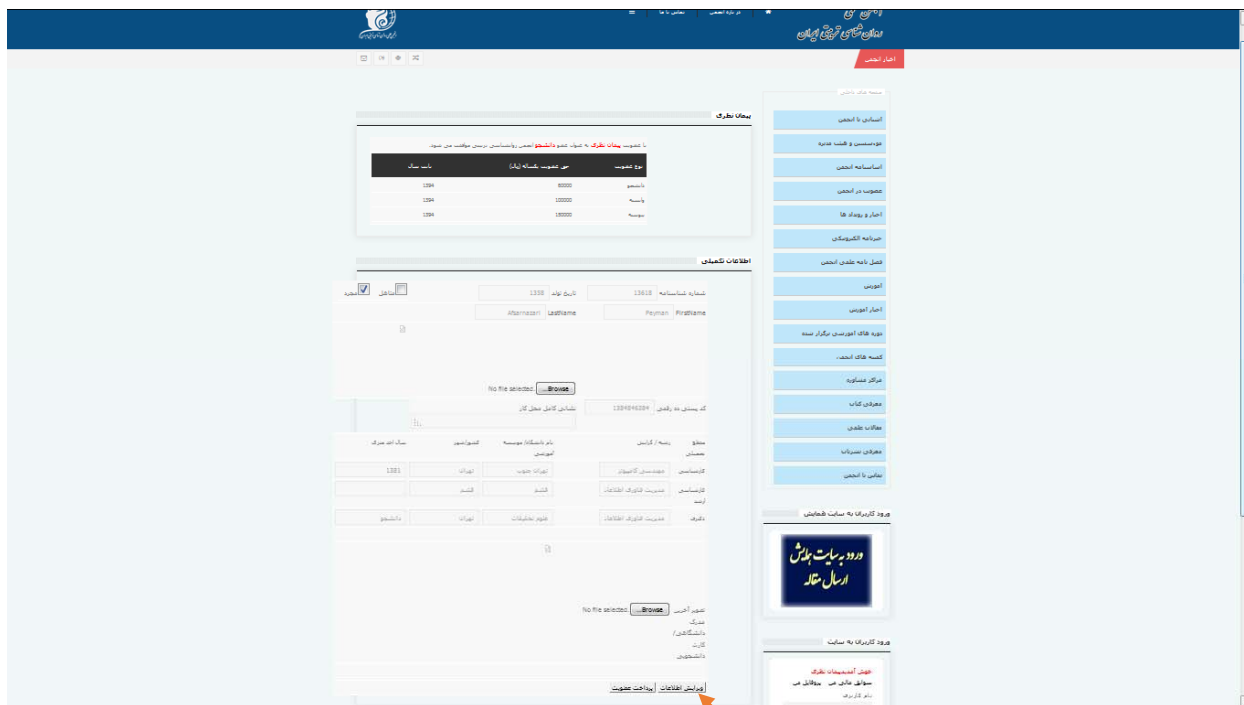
روان شناسی تربیتی ایران

در باره انجمن | تماس با ما

اخبار انجمن

پیمان نظری

با عضویت پیمان نظری به عنوان عضو دانشجو انجمن روانشناسی تربیتی موافقت می شود.

| نوع عضویت | حق عضویت سالانه (ریال) | بابت سال |
|---|---|---|
| دانشجو | 80000 | 1394 |
| وابسته | 100000 | 1394 |
| پیوسته | 150000 | 1394 |

اطلاعات تکمیلی

شماره شناسنامه 13618 تاریخ تولد 1358 متاهل مجرد

FirstName Peyman LastName Afarinesh

No file selected. Browse...

کد پستی ده رقمی 1584946384 نشانی کامل محل کار

| مقطع تحصیلی | رشته / گرایش | نام دانشگاه/ موسسه آموزشی | کشور/شهر | سال اخذ مدرک |
|---|---|---|---|---|
| کارشناسی | مهندسی کامپیوتر | تهران جنوب | تهران | 1381 |
| کارشناسی ارشد | مدیریت فناوری اطلاعات | قشم | قشم | |
| دکترا | مدیریت فناوری اطلاعات | علوم تحقیقات | تهران | دانشجو |

تصویر آخرین مدرک دانشگاهی/ کارت دانشجویی No file selected. Browse...

ویرایش اطلاعات | پرداخت عضویت

منوی های داخلی

اسامی با انجمن
موسسین و هیئت مدیره
اساسنامه انجمن
عضویت در انجمن
اخبار و رویداد ها
خبرنامه الکترونیکی
فصل نامه علمی انجمن
آموزش
اخبار آموزش
دوره های آموزشی برگزار شده
کمیته های انجمن
مراکز مشاوره
معرفی کتاب
مقالات علمی
معرفی نشریات
تماس با انجمن

ورود کاربران به سایت همایش

ورود به سایت همایش ارسال مقاله

ورود کاربران به سایت

خوش آمدید پیمان نظری
سوابق مالی من | مقالات من
نام کاربری